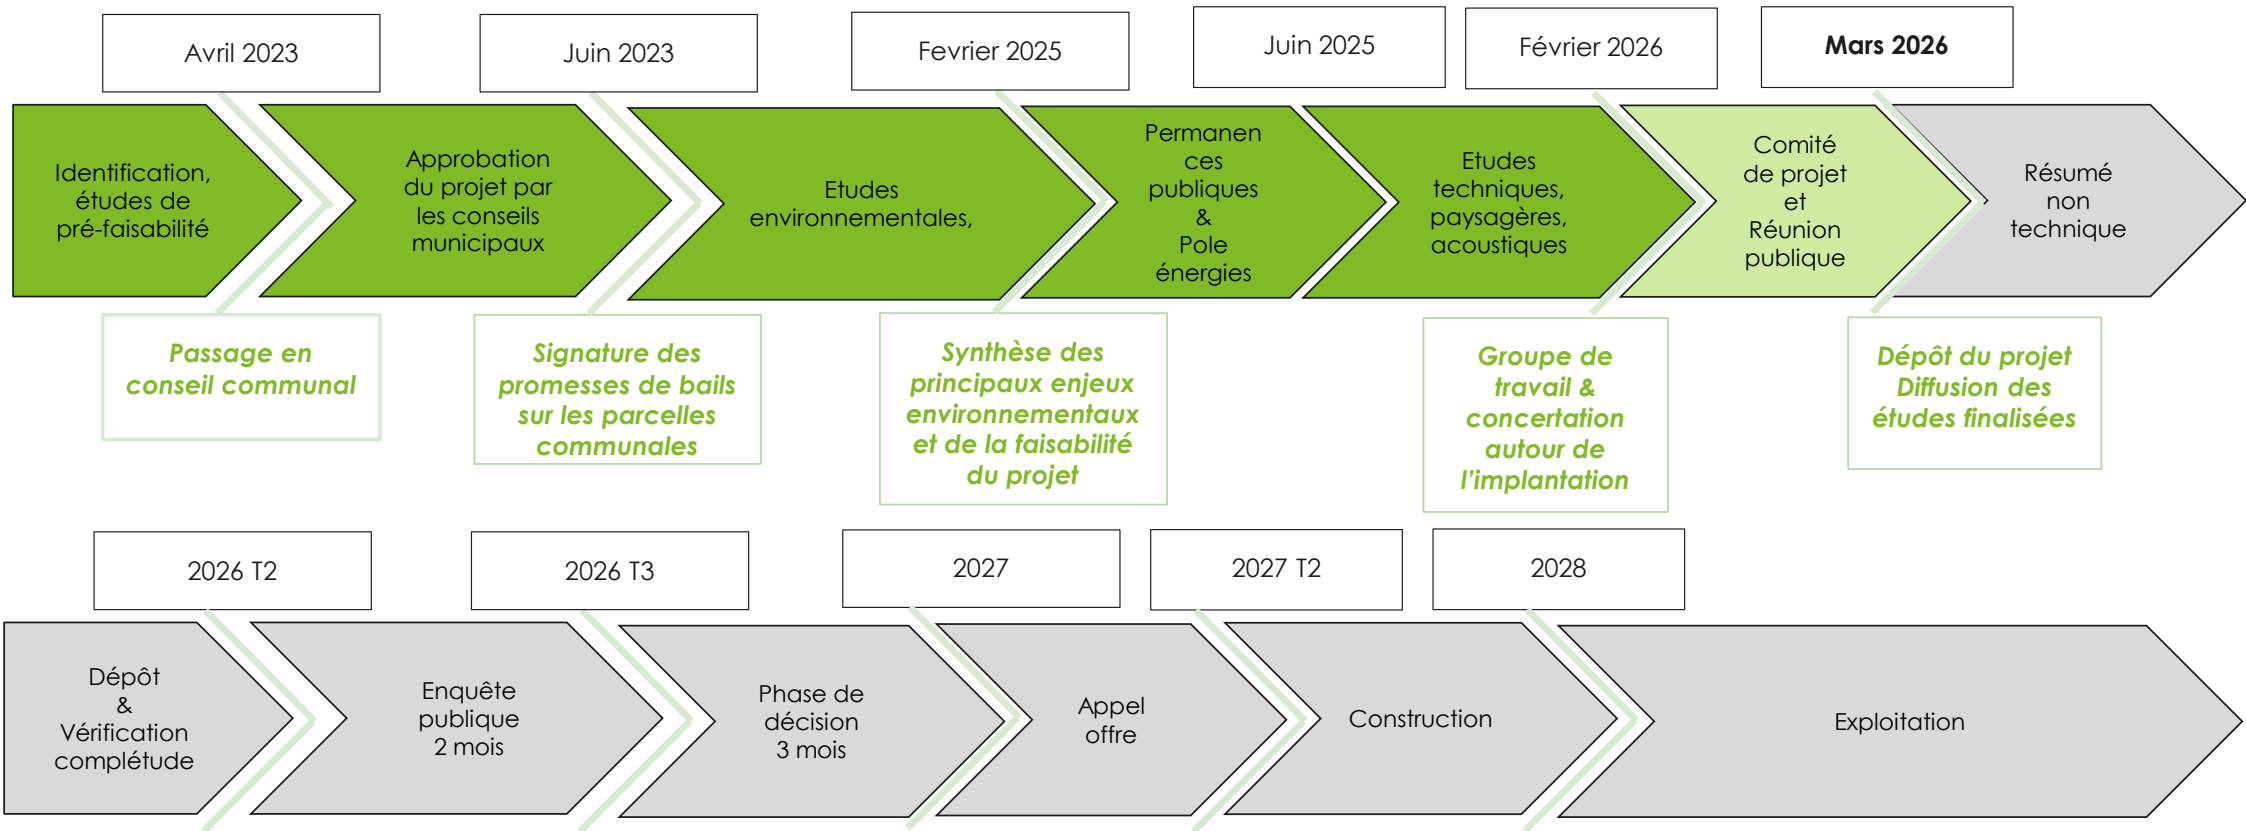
Avril 2023

Juin 2023

Fevrier 2025

Juin 2025

Février 2026

Mars 2026

Identification, études de pré-faisabilité

Approbation du projet par les conseils municipaux

Etudes environnementales,

Permanences publiques & Pole énergies

Etudes techniques, paysagères, acoustiques

Comité de projet et Réunion publique

Résumé non technique

Passage en conseil communal

Signature des promesses de bails sur les parcelles communales

Synthèse des principaux enjeux environnementaux et de la faisabilité du projet

Groupe de travail & concertation autour de l'implantation

Dépôt du projet Diffusion des études finalisées

2026 T2

2026 T3

2027

2027 T2

2028

Dépôt & Vérification complétude

Enquête publique 2 mois

Phase de décision 3 mois

Appel offre

Construction

Exploitation